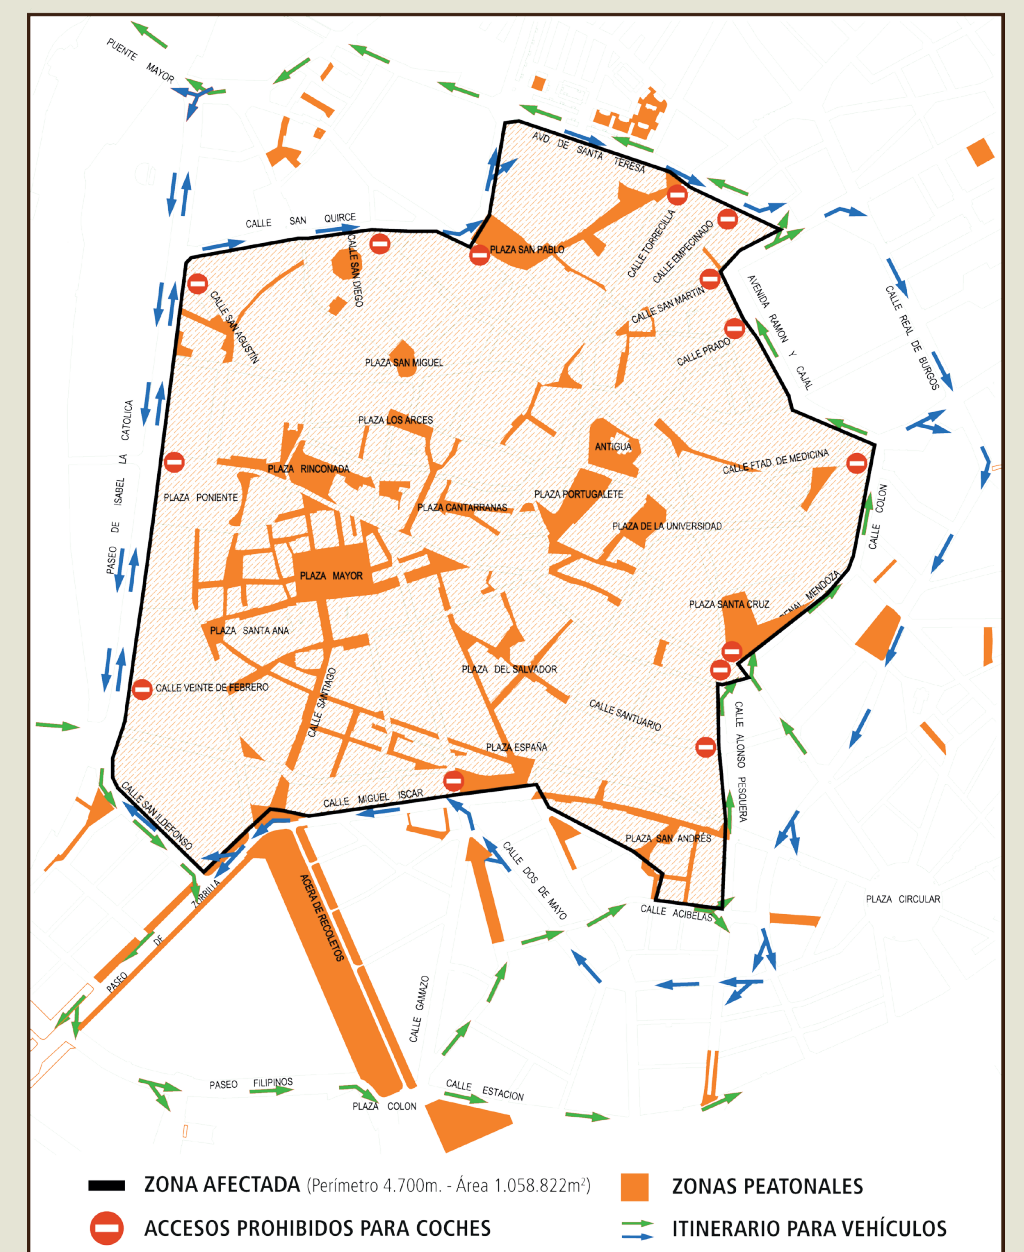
PUENTE MAYOR

AVD. DE SANTA TERESA

CALLE SAN QUIRCE

PLAZA SAN PABLO

CALLE SAN DIEGO

CALLE TORRECILLA

CALLE EMPECINADO

CALLE SAN MARTIN

AVENIDA RAMON Y CAJAL

CALLE REAL DE BURGOS

CALLE SAN AGUSTIN

CALLE PRADO

PLAZA SAN MIGUEL

PLAZA LOS ARCES

PASEO DE ISABEL LA CATOLICA

ANTIGUA

CALLE ETAD DE MEDICINA

PLAZA RINCONADA

PLAZA PONIENTE

PLAZA PORTUGALETE

PLAZA CANTARRANAS

PLAZA DE LA UNIVERSIDAD

CALLE COLON

PLAZA MAYOR

PLAZA SANTA CRUZ

CARDENAL MENDOZA

PLAZA SANTA ANA

PLAZA DEL SALVADOR

CALLE VEINTE DE FEBRERO

CALLE SANTIAGO

CALLE SANTUARIO

CALLE ALONSO PESQUERA

PLAZA ESPAÑA

CALLE MIGUEL ISCAR

CALLE SAN ILDEFONSO

PLAZA SAN ANDRÉS

CALLE DOS DE MAYO

ZORRILLA

ACERA DE RECOLETOS

CALLE ACIBELAS

PLAZA CIRCULAR

PASEO DE ZORRILLA

CALLE GAMAZO

PASEO FILIPINOS

PLAZA COLON

CALLE ESTACION

ZONA AFECTADA (Perímetro 4.700m. - Área 1.058.822m$^2$)

ZONAS PEATONALES

ACCESOS PROHIBIDOS PARA COCHES

ITINERARIO PARA VEHÍCULOS